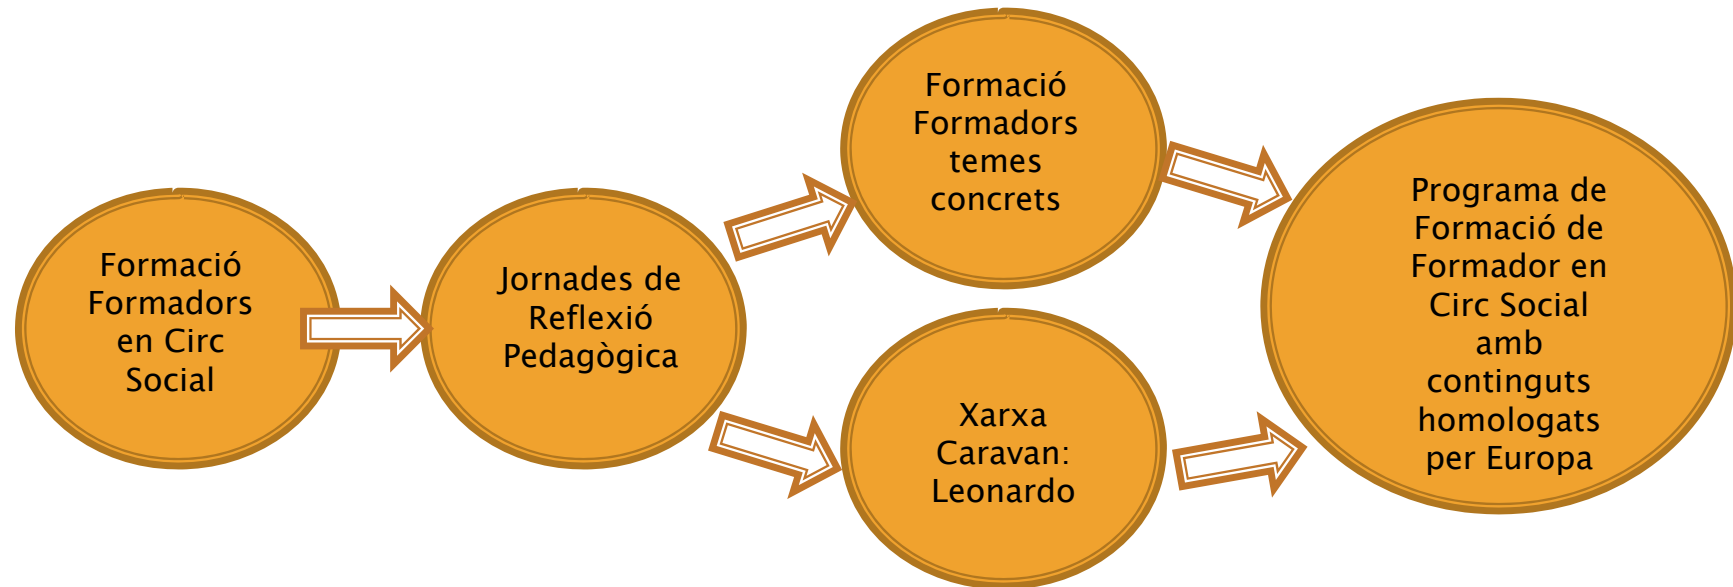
Formació Formadors en Circ Social

Jornades de Reflexió Pedagògica

Formació Formadors temes concrets

Xarxa Caravan: Leonardo

Programa de Formació de Formador en Circ Social amb continguts homologats per Europa